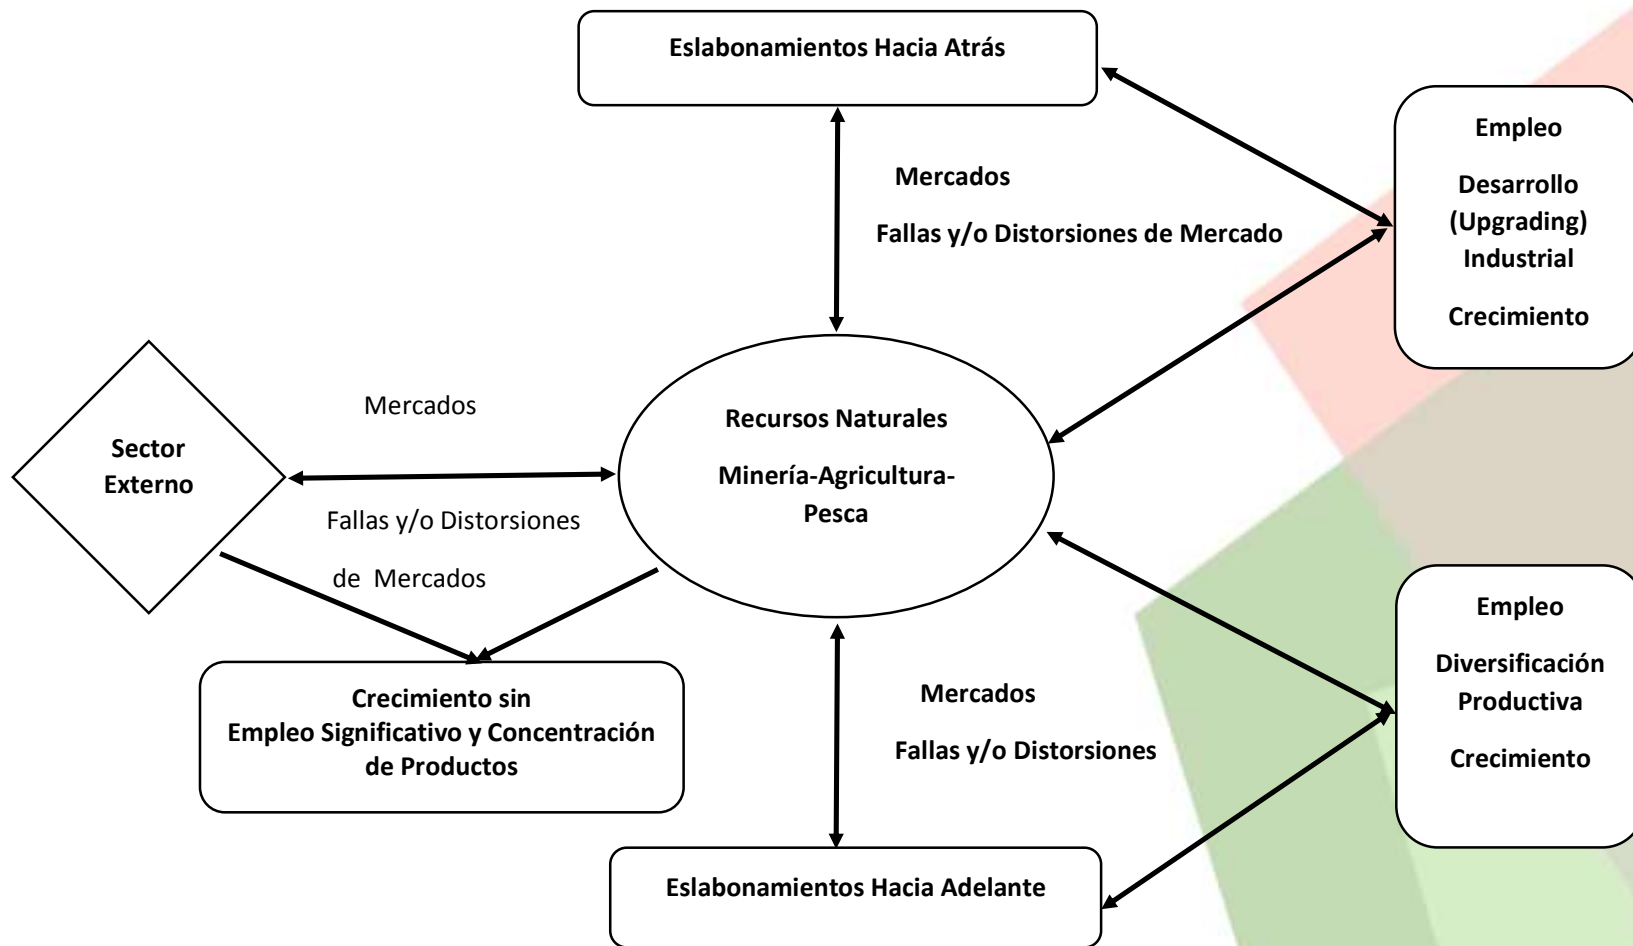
Eslabonamientos Hacia Atrás

Mercados

Fallas y/o Distorsiones de Mercado

Empleo

Desarrollo (Upgrading) Industrial

Crecimiento

Mercados

Sector Externo

Fallas y/o Distorsiones de Mercados

Recursos Naturales

Minería-Agricultura-Pesca

Crecimiento sin Empleo Significativo y Concentración de Productos

Mercados

Fallas y/o Distorsiones

Empleo

Diversificación Productiva

Crecimiento

Eslabonamientos Hacia Adelante